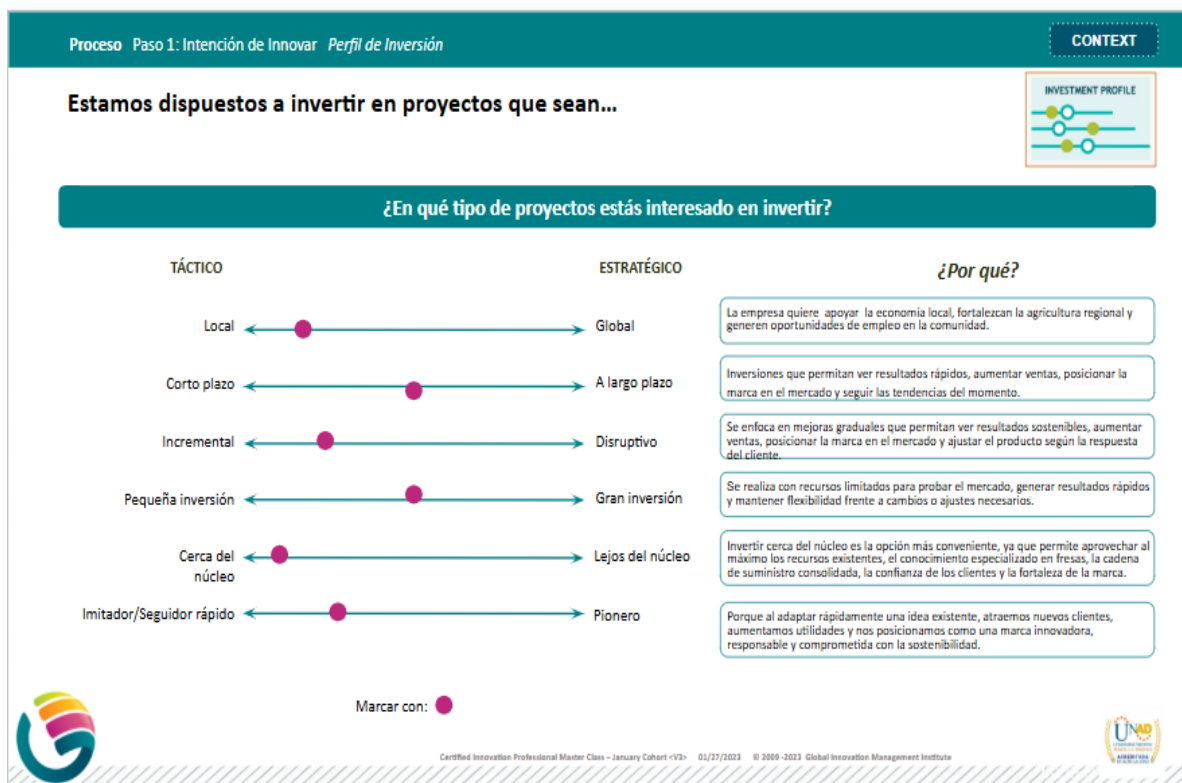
Proceso Paso 1: Intención de Innovar *Perfil de Inversión*

CONTEXT

Estamos dispuestos a invertir en proyectos que sean…

INVESTMENT PROFILE

¿En qué tipo de proyectos estás interesado en invertir?

TÁCTICO

ESTRATÉGICO

*¿Por qué?*

Local — Global

La empresa quiere apoyar la economía local, fortalezcan la agricultura regional y generen oportunidades de empleo en la comunidad.

Corto plazo — A largo plazo

Inversiones que permitan ver resultados rápidos, aumentar ventas, posicionar la marca en el mercado y seguir las tendencias del momento.

Incremental — Disruptivo

Se enfoca en mejoras graduales que permitan ver resultados sostenibles, aumentar ventas, posicionar la marca en el mercado y ajustar el producto según la respuesta del cliente.

Pequeña inversión — Gran inversión

Se realiza con recursos limitados para probar el mercado, generar resultados rápidos y mantener flexibilidad frente a cambios o ajustes necesarios.

Cerca del núcleo — Lejos del núcleo

Invertir cerca del núcleo es la opción más conveniente, ya que permite aprovechar al máximo los recursos existentes, el conocimiento especializado en fresas, la cadena de suministro consolidada, la confianza de los clientes y la fortaleza de la marca.

Imitador/Seguidor rápido — Pionero

Porque al adaptar rápidamente una idea existente, atraemos nuevos clientes, aumentamos utilidades y nos posicionamos como una marca innovadora, responsable y comprometida con la sostenibilidad.

Marcar con:

Certified Innovation Professional Master Class – January Cohort <V3> 01/27/2023 © 2009 -2023 Global Innovation Management Institute

UNAD